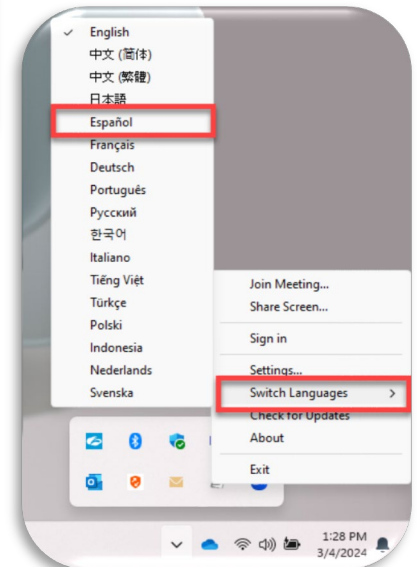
✓ English
中文 (简体)
中文 (繁體)
日本語
Español
Français
Deutsch
Português
Русский
한국어
Italiano
Tiếng Việt
Türkçe
Polski
Indonesia
Nederlands
Svenska

Join Meeting...
Share Screen...
Sign in
Settings...
Switch Languages >
Check for Updates
About
Exit

1:28 PM
3/4/2024